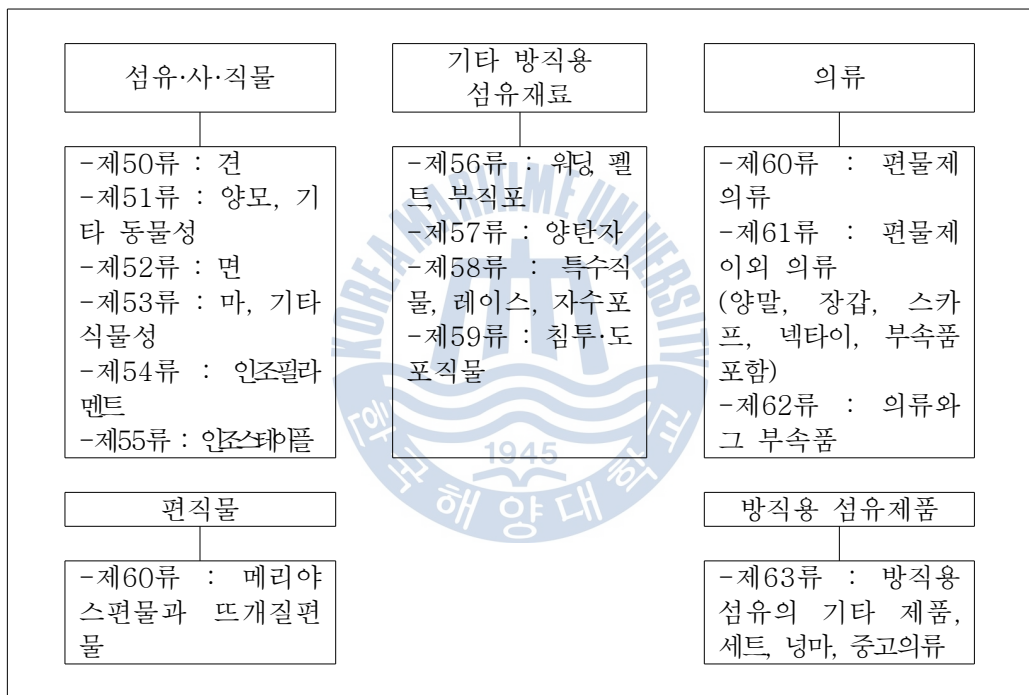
섬유·사·직물

-제50류 : 견
-제51류 : 양모, 기타 동물성
-제52류 : 면
-제53류 : 마, 기타 식물성
-제54류 : 인조필라멘트
-제55류 : 인조스테이플

기타 방직용 섬유재료

-제56류 : 워딩, 펠트, 부직포
-제57류 : 양탄자
-제58류 : 특수직물, 레이스, 자수포
-제59류 : 침투·도포직물

의류

-제60류 : 편물제 의류
-제61류 : 편물제 이외 의류 (양말, 장갑, 스카프, 넥타이, 부속품 포함)
-제62류 : 의류와 그 부속품

편직물

-제60류 : 메리야스편물과 뜨개질편물

방직용 섬유제품

-제63류 : 방직용 섬유의 기타 제품, 세트, 넝마, 중고의류

KOREA MARITIME UNIVERSITY
1945
한국해양대학교